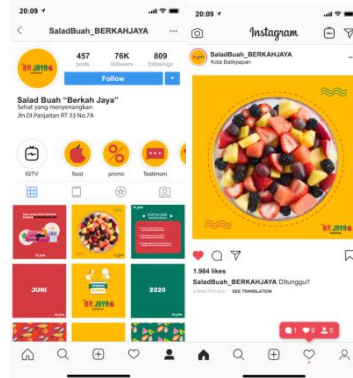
20:09

SaladBuah_BERKAHJAYA

BERKAH JAYA

457
posts

76K
followers

809
following

Follow

Salad Buah "Berkah Jaya"
Sehat yang menyenangkan
Jln.Dt.Panjaitan RT 33 No.7A

IGTV

food

promo

Testimoni

JUNI

BERKAH JAYA

2020

20:09

Instagram

SaladBuah_BERKAHJAYA
Kota Balikpapan

1.984 likes

SaladBuah_BERKAHJAYA Ditunggu!!

SEE TRANSLATION

1

9

0